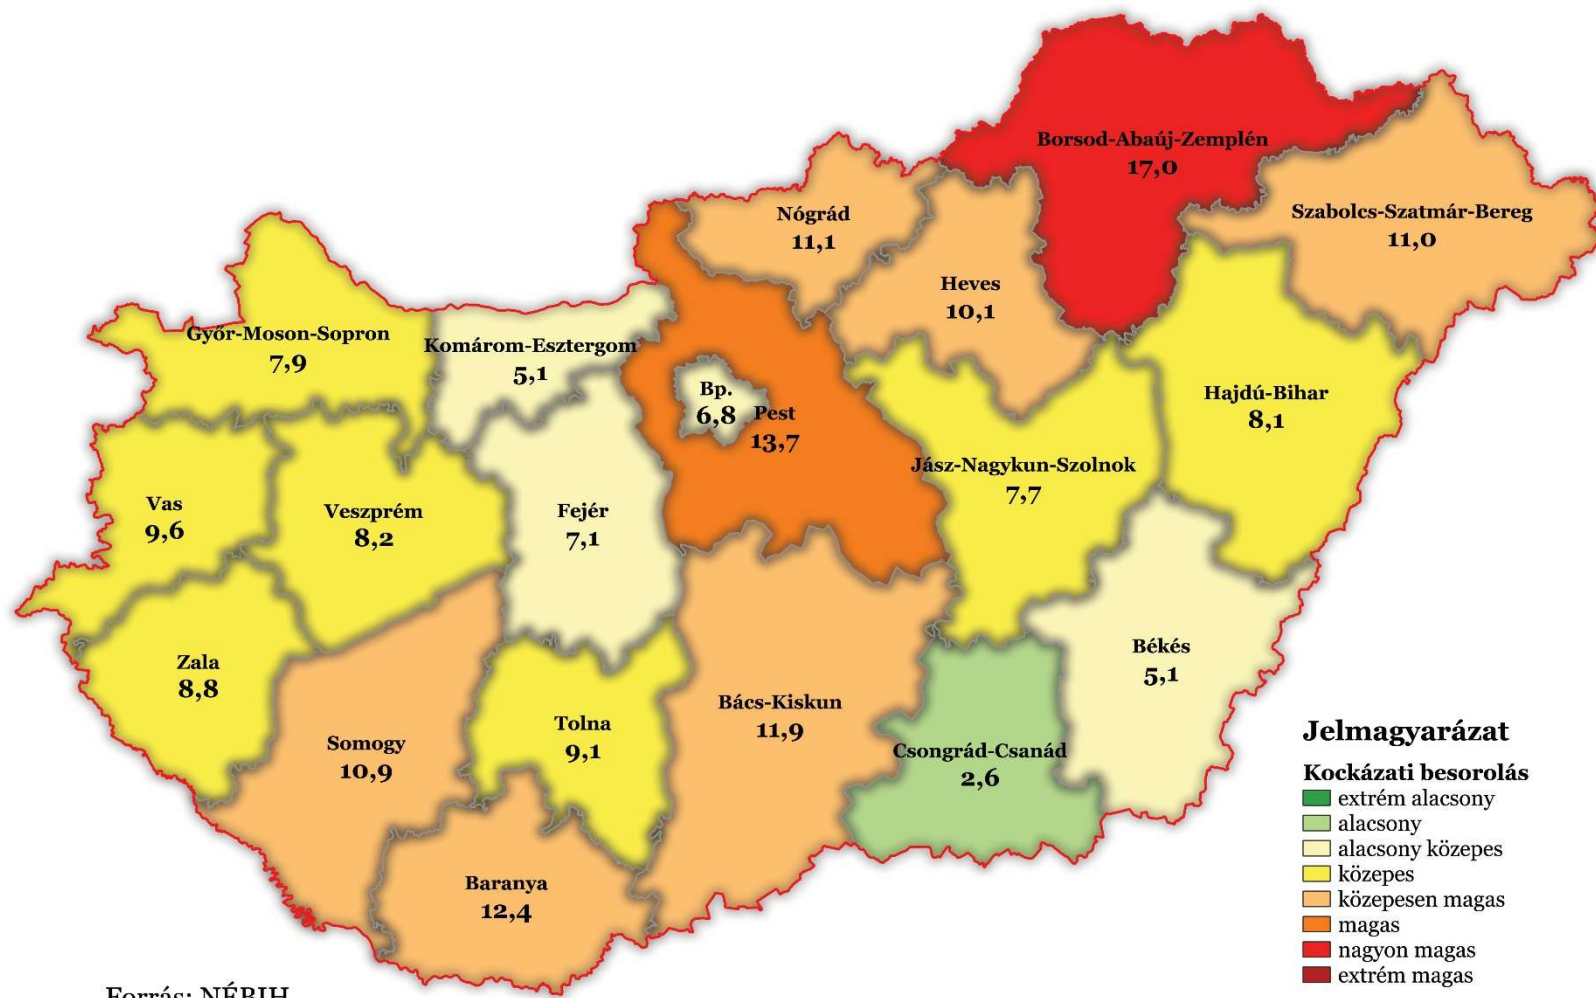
Borsod-Abaúj-Zemplén
17,0

Nógrád
11,1

Szabolcs-Szatmár-Bereg
11,0

Heves
10,1

Győr-Moson-Sopron
7,9

Komárom-Esztergom
5,1

Bp.
6,8

Pest
13,7

Hajdú-Bihar
8,1

Jász-Nagykun-Szolnok
7,7

Vas
9,6

Veszprém
8,2

Fejér
7,1

Zala
8,8

Békés
5,1

Tolna
9,1

Bács-Kiskun
11,9

Somogy
10,9

Csongrád-Csanád
2,6

Baranya
12,4

Jelmagyarázat

Kockázati besorolás
extrém alacsony
alacsony
alacsony közepes
közepes
közepesen magas
magas
nagyon magas
extrém magas

Forrás: NÉBIH